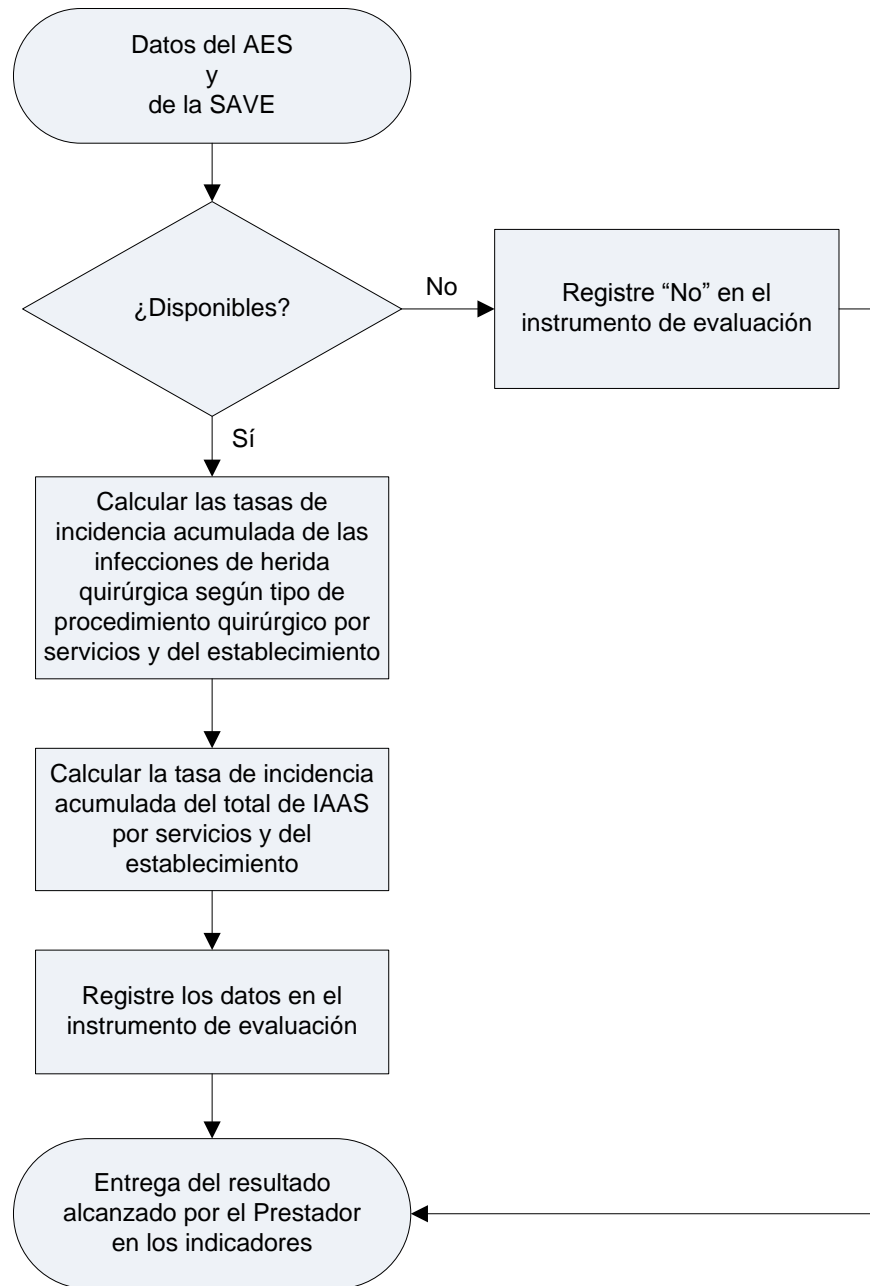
Datos del AES
y
de la SAVE

¿Disponibles?

No

Registre “No” en el instrumento de evaluación

Sí

Calcular las tasas de incidencia acumulada de las infecciones de herida quirúrgica según tipo de procedimiento quirúrgico por servicios y del establecimiento

Calcular la tasa de incidencia acumulada del total de IAAS por servicios y del establecimiento

Registre los datos en el instrumento de evaluación

Entrega del resultado alcanzado por el Prestador en los indicadores